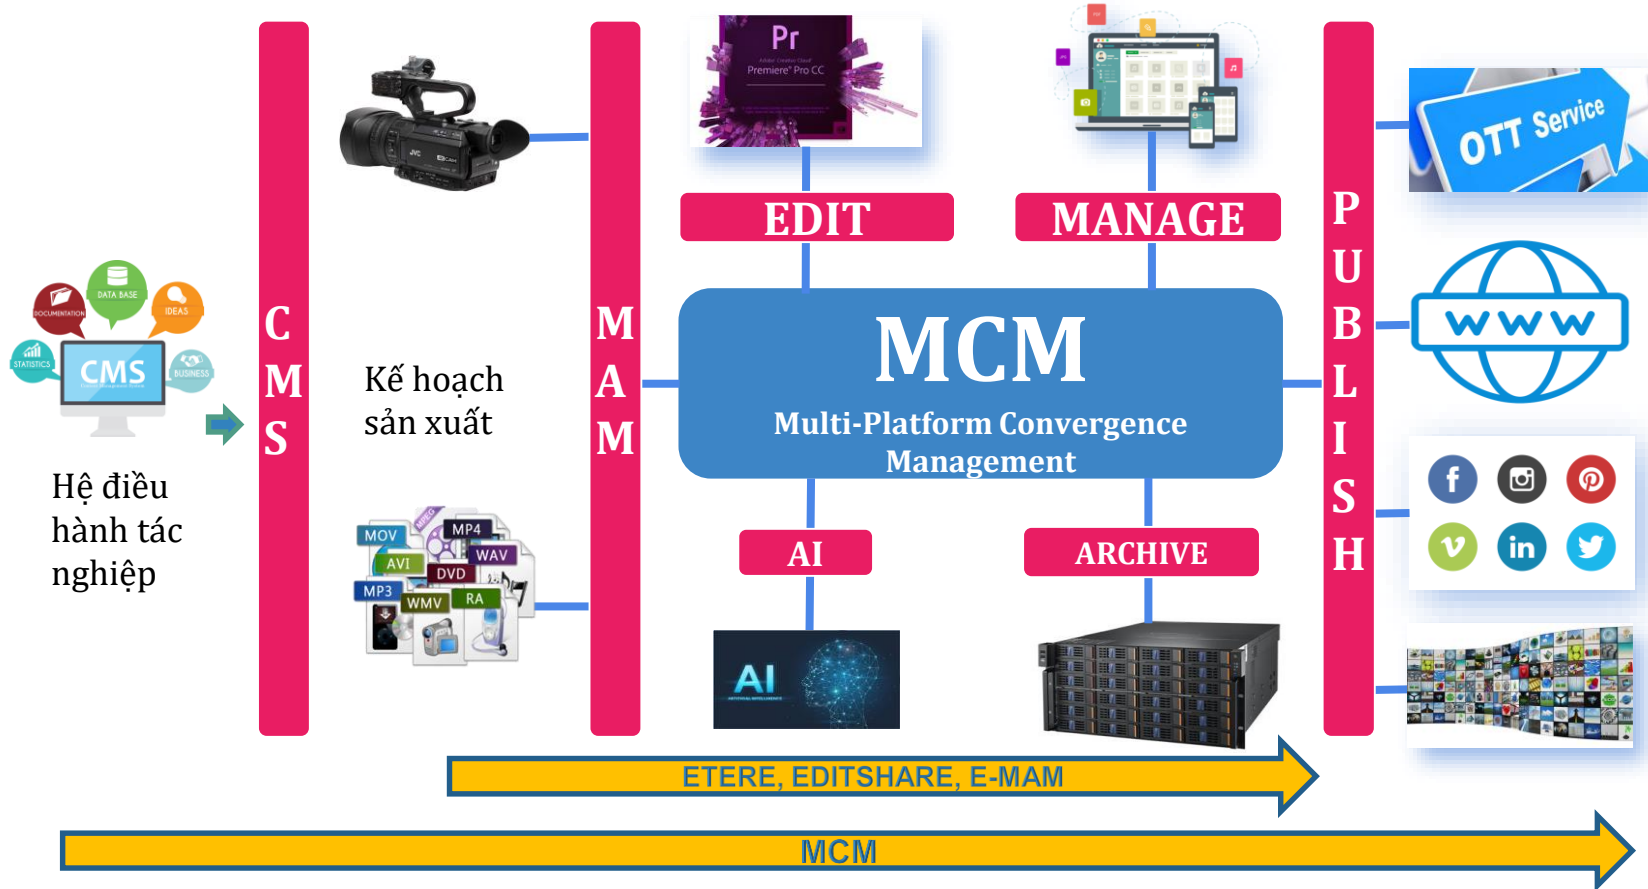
CMS

DOCUMENTATION
DATA BASE
IDEAS
STATISTICS
BUSINESS
CMS

Hệ điều hành tác nghiệp

C
M
S

Kế hoạch sản xuất

MOV
MP4
AVI
WAV
DVD
MP3
WMV
RA

M
A
M

Pr
Adobe Creative Cloud
Premiere Pro CC

EDIT

MANAGE

MCM
Multi-Platform Convergence Management

AI

ARCHIVE

AI

P
U
B
L
I
S
H

OTT Service

www

ETERE, EDITSHARE, E-MAM

MCM